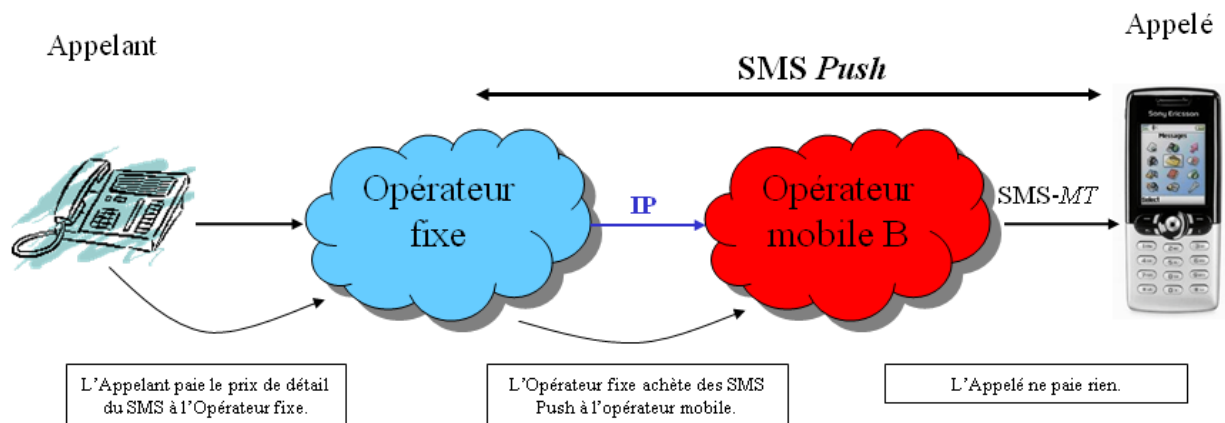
Appelant

Appelé

SMS *Push*

Sony Ericsson

Messages

Select

Opérateur fixe

IP

Opérateur mobile B

SMS-*MT*

L'Appelant paie le prix de détail du SMS à l'Opérateur fixe.

L'Opérateur fixe achète des SMS Push à l'opérateur mobile.

L'Appelé ne paie rien.